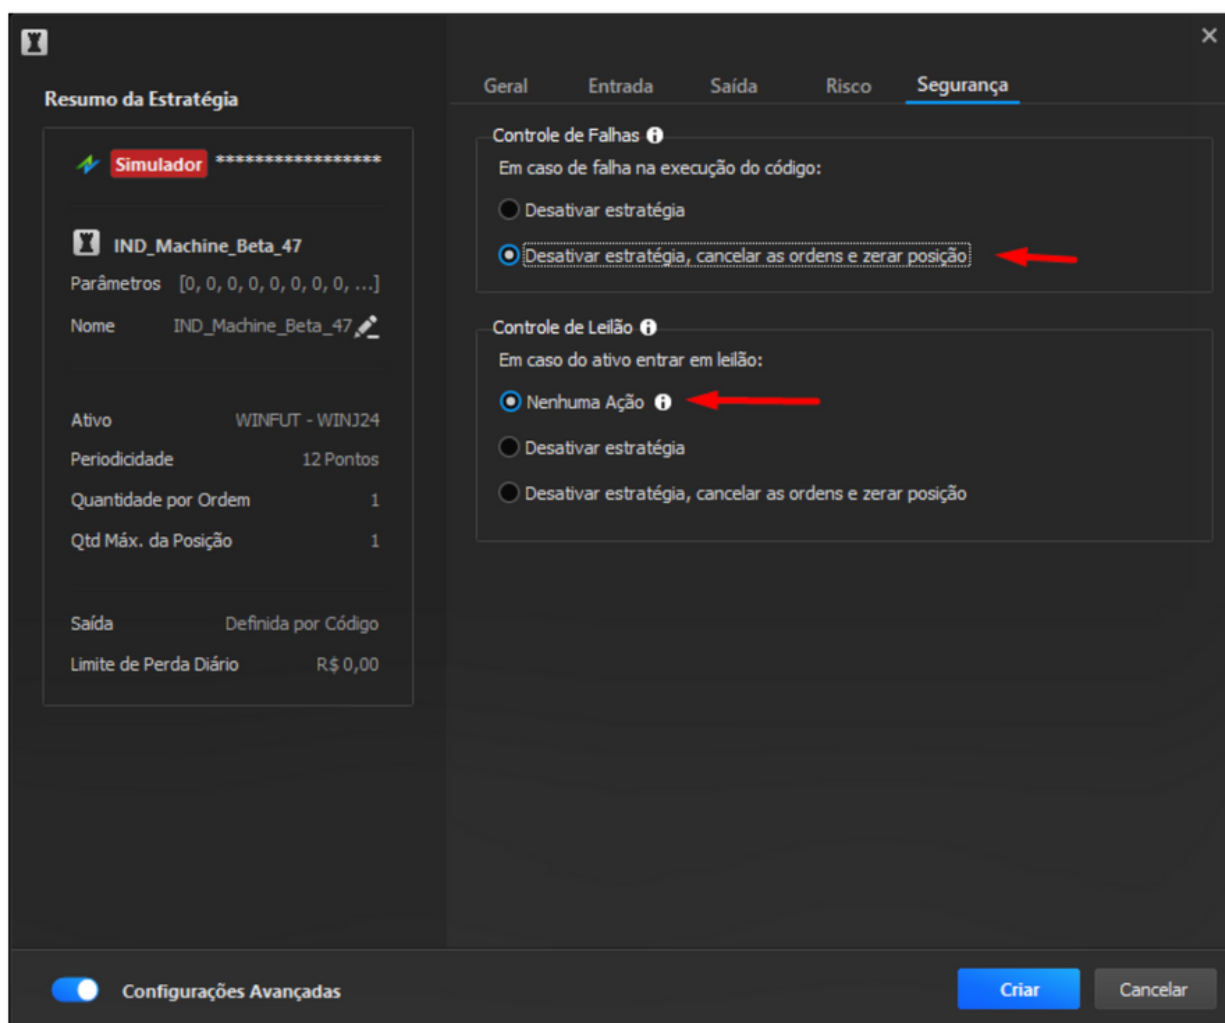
Resumo da Estratégia

Simulador *****************

IND_Machine_Beta_47

Parâmetros [0, 0, 0, 0, 0, 0, 0, 0, ...]

Nome IND_Machine_Beta_47

Ativo WINFUT - WINJ24

Periodicidade 12 Pontos

Quantidade por Ordem 1

Qtd Máx. da Posição 1

Saída Definida por Código

Limite de Perda Diário R$ 0,00

Geral Entrada Saída Risco Segurança

Controle de Falhas

Em caso de falha na execução do código:

Desativar estratégia

Desativar estratégia, cancelar as ordens e zerar posição

Controle de Leilão

Em caso do ativo entrar em leilão:

Nenhuma Ação

Desativar estratégia

Desativar estratégia, cancelar as ordens e zerar posição

Configurações Avançadas

Criar Cancelar